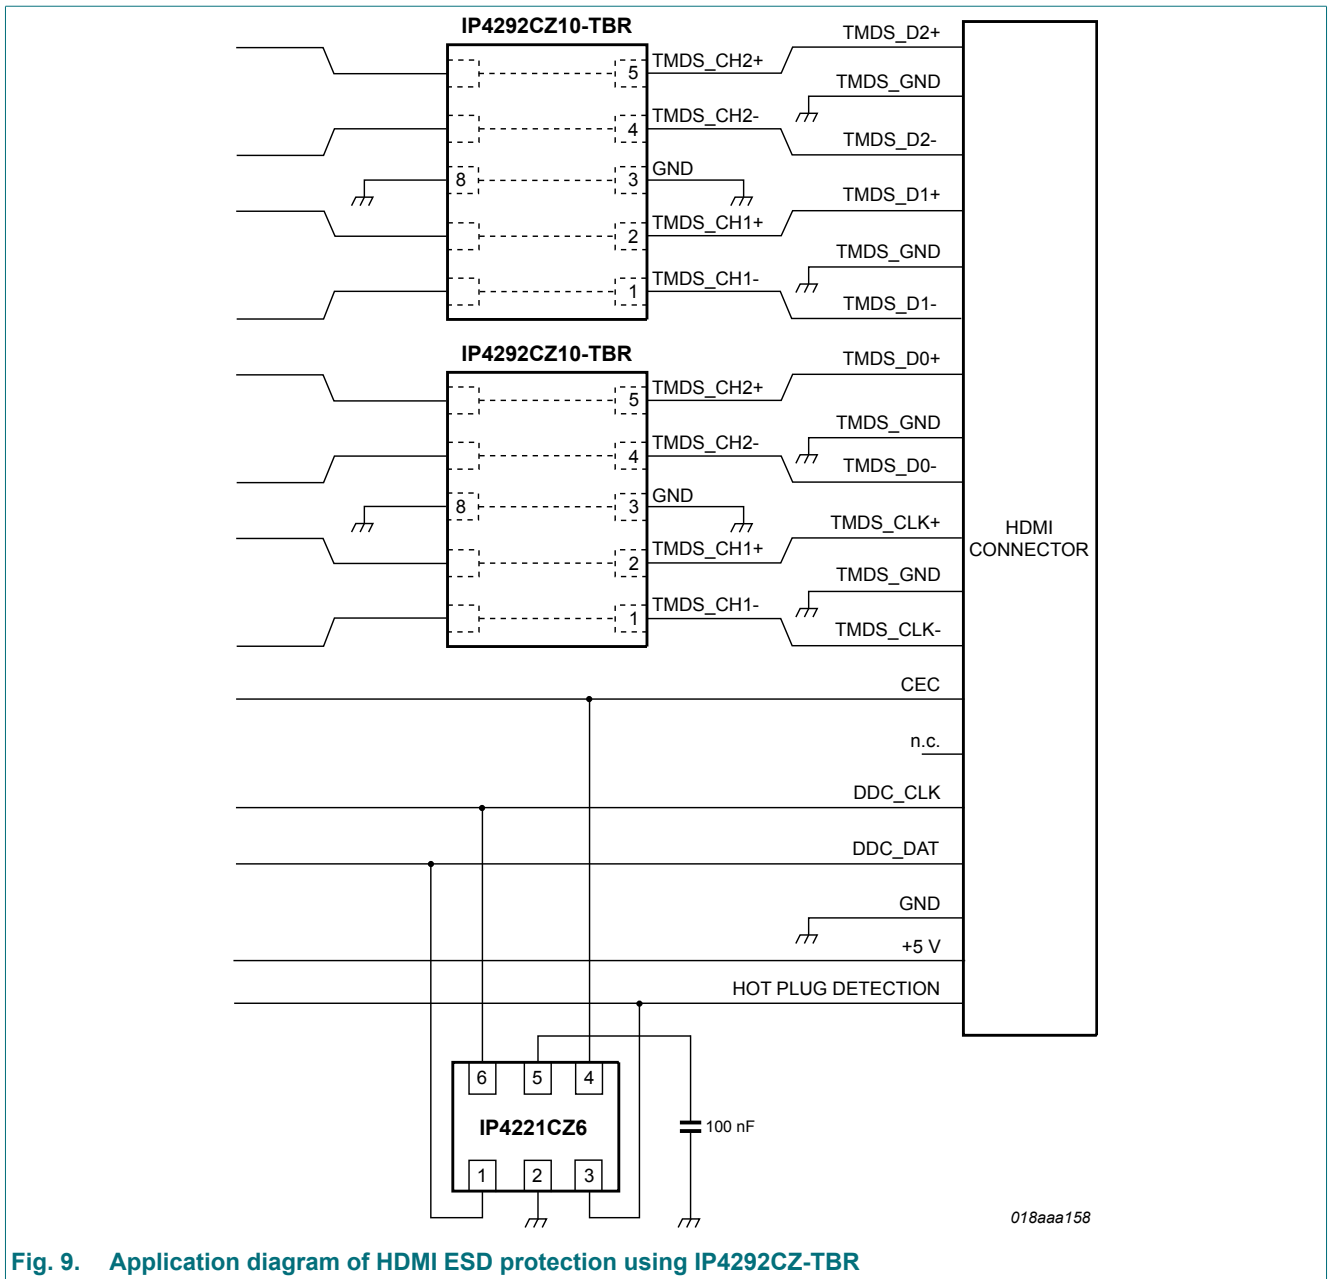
IP4292CZ10-TBR

5 TMDS_CH2+
4 TMDS_CH2-
8 3 GND
2 TMDS_CH1+
1 TMDS_CH1-

TMDS_D2+
TMDS_GND
TMDS_D2-
TMDS_D1+
TMDS_GND
TMDS_D1-

IP4292CZ10-TBR

5 TMDS_CH2+
4 TMDS_CH2-
8 3 GND
2 TMDS_CH1+
1 TMDS_CH1-

TMDS_D0+
TMDS_GND
TMDS_D0-
TMDS_CLK+
TMDS_GND
TMDS_CLK-

HDMI CONNECTOR

CEC
n.c.
DDC_CLK
DDC_DAT
GND
+5 V
HOT PLUG DETECTION

6 5 4
IP4221CZ6
1 2 3

100 nF

018aaa158

Fig. 9. Application diagram of HDMI ESD protection using IP4292CZ-TBR